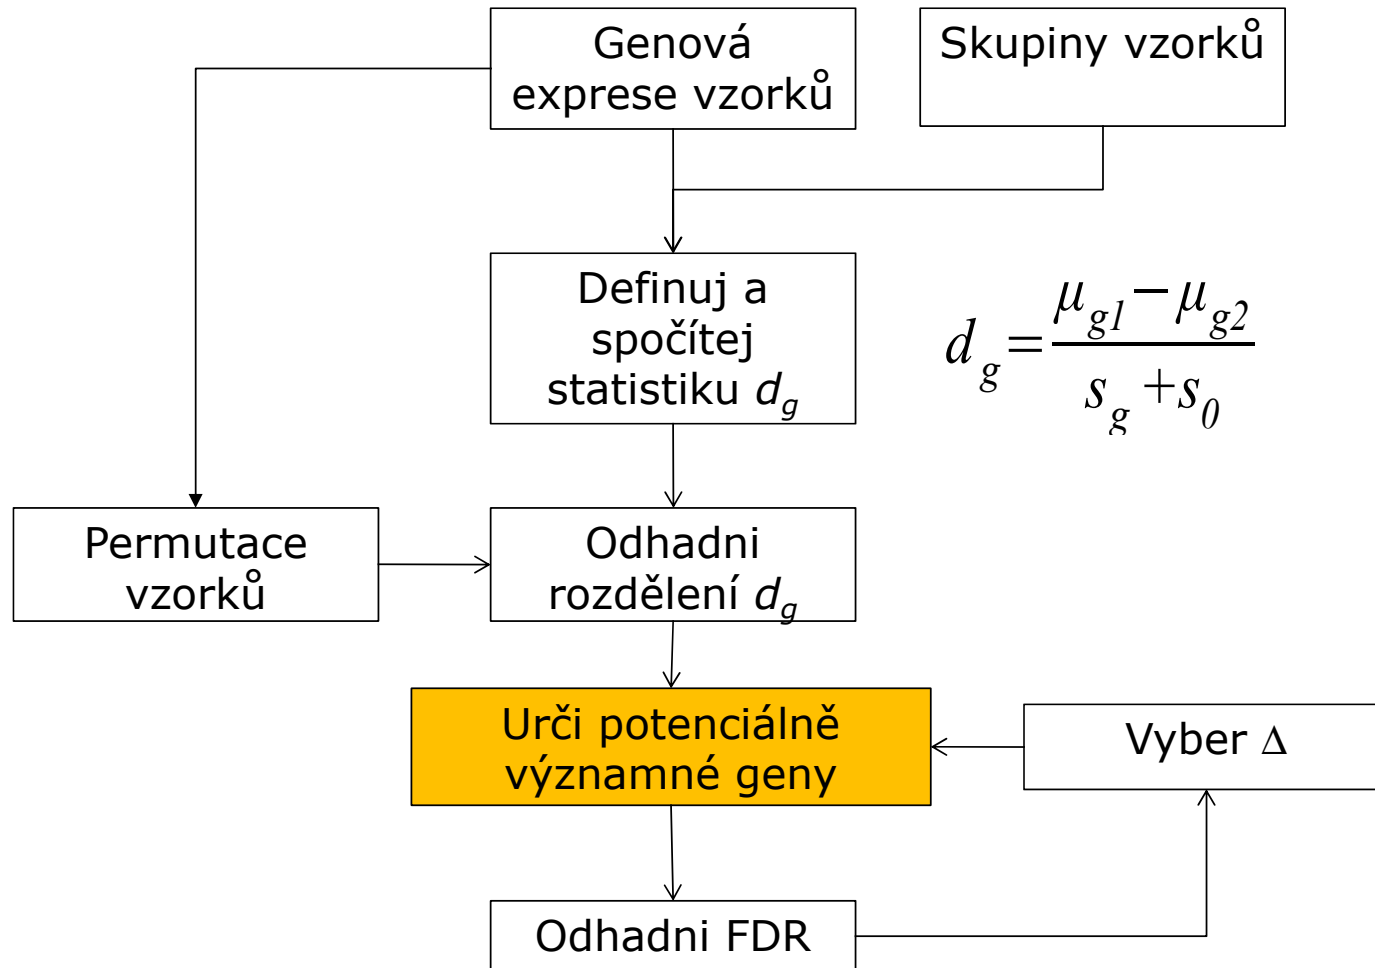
Genová exprese vzorků

Skupiny vzorků

Definuj a spočítej statistiku $d_g$

$d_g = \frac{\mu_{g1} - \mu_{g2}}{s_g + s_0}$

Permutace vzorků

Odhadni rozdělení $d_g$

Urči potenciálně významné geny

Vyber $\Delta$

Odhadni FDR